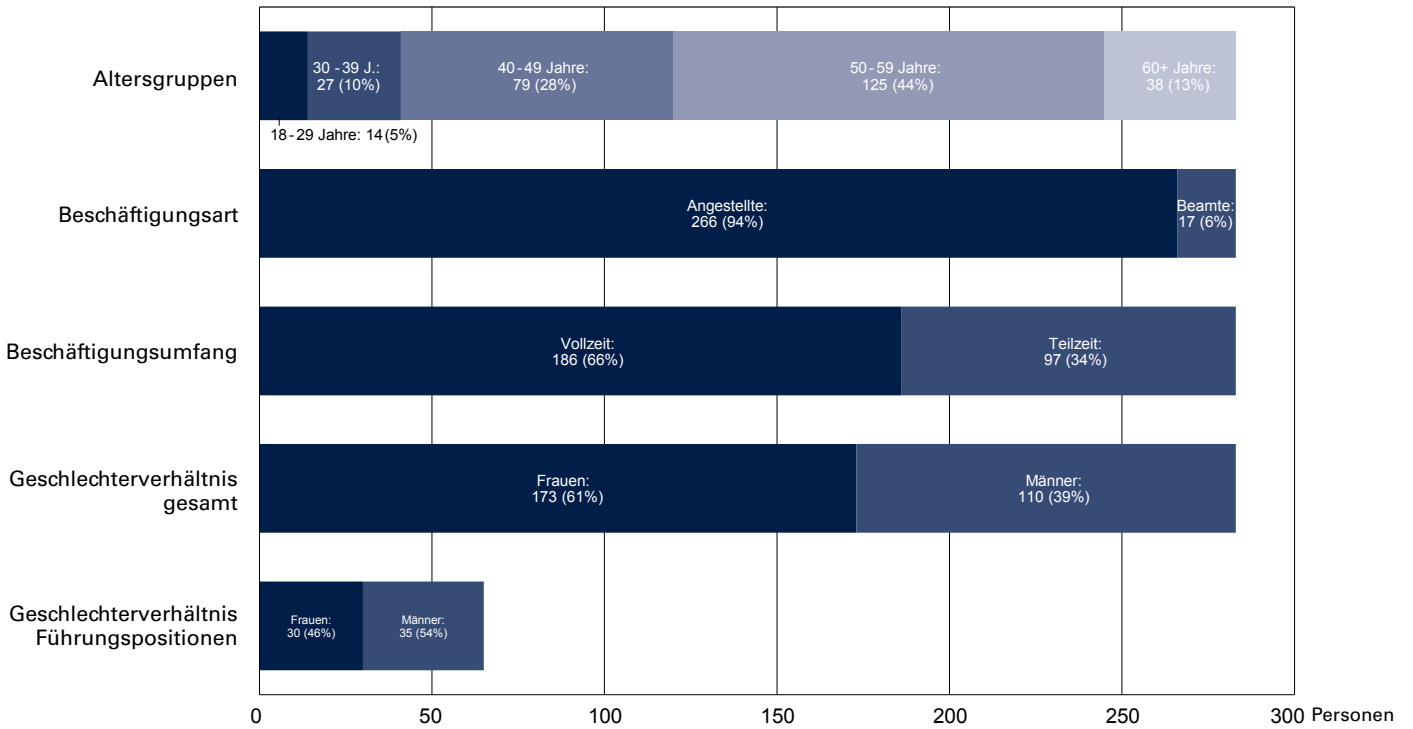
Altersgruppen
30 - 39 J.: 27 (10%)
40 - 49 Jahre: 79 (28%)
50 - 59 Jahre: 125 (44%)
60+ Jahre: 38 (13%)
18 - 29 Jahre: 14 (5%)

Beschäftigungsart
Angestellte: 266 (94%)
Beamte: 17 (6%)

Beschäftigungsumfang
Vollzeit: 186 (66%)
Teilzeit: 97 (34%)

Geschlechterverhältnis gesamt
Frauen: 173 (61%)
Männer: 110 (39%)

Geschlechterverhältnis Führungspositionen
Frauen: 30 (46%)
Männer: 35 (54%)

0
50
100
150
200
250
300 Personen